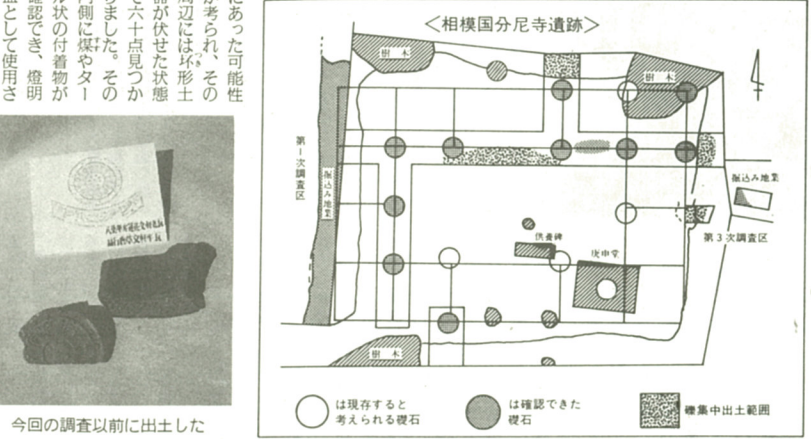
にあった可能性が考えられ、その周辺には坏形土器が伏せた状態で六十点見つかりました。その内側に煤やタール状の付着物が確認でき、燈明皿として使用さ

今回の調査以前に出土した

<相模国分尼寺遺跡>

樹木

樹木

第1次調査区

掘込み地業

掘込み地業

供養碑

庚申堂

第3次調査区

樹木

は現存すると考えられる礎石

は確認できた礎石

礫集中出土範囲